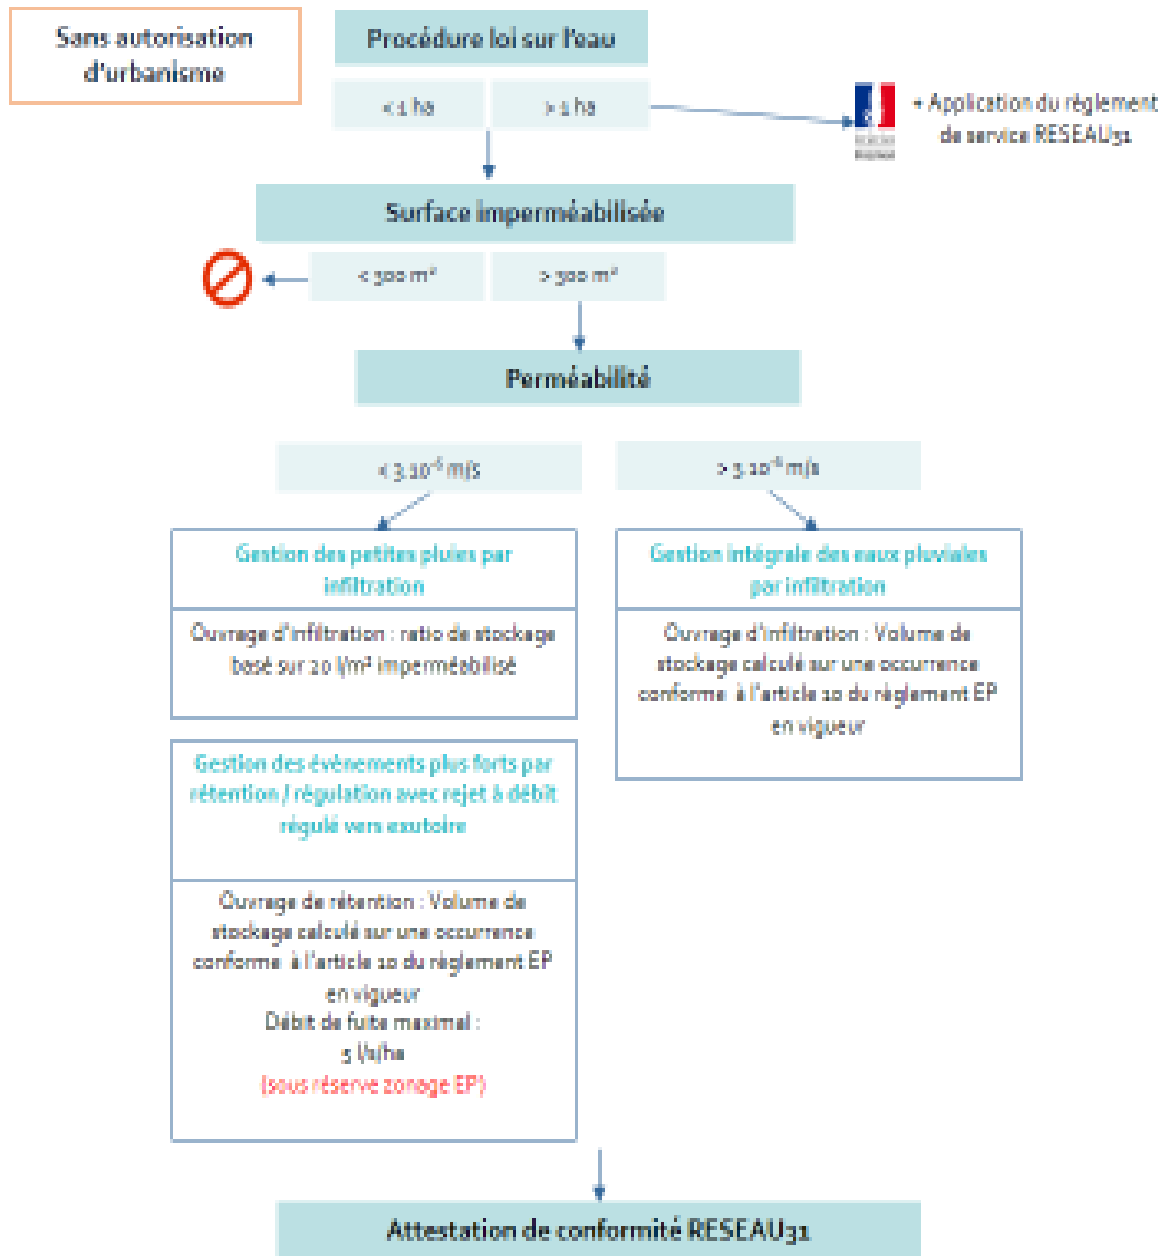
Sans autorisation d'urbanisme

Procédure loi sur l'eau

< 1 ha

> 1 ha

+ Application du règlement de service RESEAU31

Surface imperméabilisée

< 300 m²

> 300 m²

Perméabilité

< $3.10^{-6}$ m/s

> $3.10^{-6}$ m/s

Gestion des petites pluies par infiltration

Ouvrage d'infiltration : ratio de stockage basé sur 20 l/m² imperméabilisé

Gestion intégrale des eaux pluviales par infiltration

Ouvrage d'infiltration : Volume de stockage calculé sur une occurrence conforme à l'article 10 du règlement EP en vigueur

Gestion des évènements plus forts par rétention / régulation avec rejet à débit régulé vers exutoire

Ouvrage de rétention : Volume de stockage calculé sur une occurrence conforme à l'article 10 du règlement EP en vigueur
Débit de fuite maximal : 5 l/s/ha
(sous réserve zonage EP)

Attestation de conformité RESEAU31